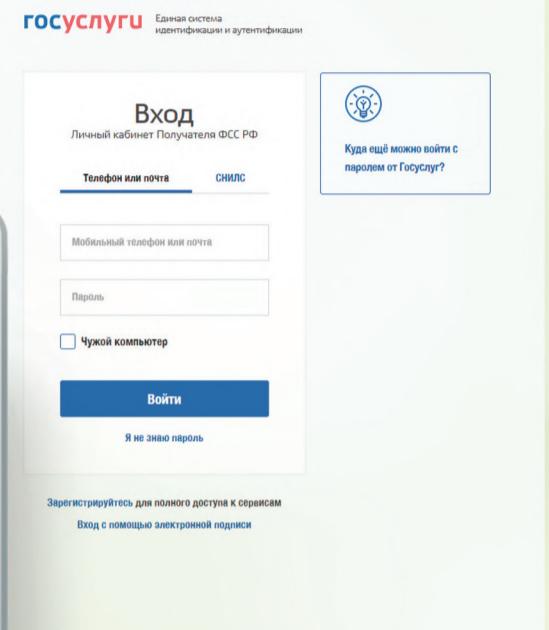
госуслуги Единая система идентификации и аутентификации

Вход
Личный кабинет Получателя ФСС РФ

Телефон или почта
СНИЛС

Мобильный телефон или почта

Пароль

Чужой компьютер

Войти

Я не знаю пароль

Зарегистрируйтесь для полного доступа к сервисам

Вход с помощью электронной подписи

Куда ещё можно войти с паролем от Госуслуг?